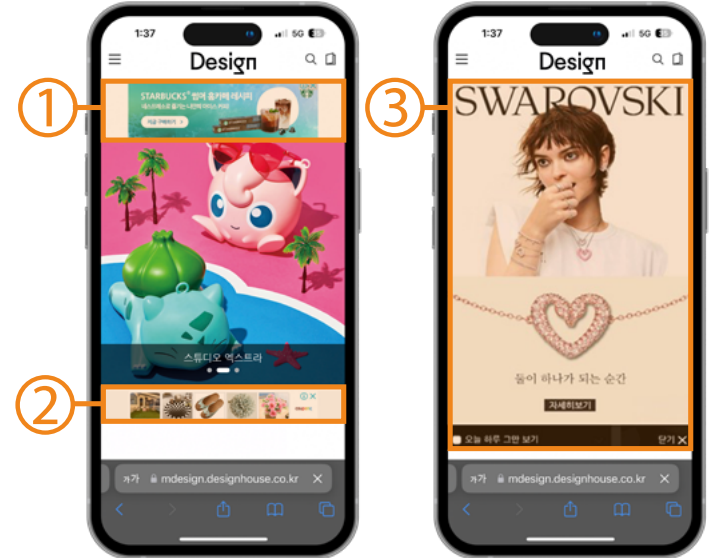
1:37 5G

Design

①

STARBUCKS® 썸머 홈카페 레시피

지금 구매하기

스튜디오 엑스트라

②

1:37 5G

Design

③

SWAROVSKI

둘이 하나가 되는 순간

자세히보기

오늘 하루 그만 보기

닫기 ✕

가가 mdesign.designhouse.co.kr

가가 mdesign.designhouse.co.kr